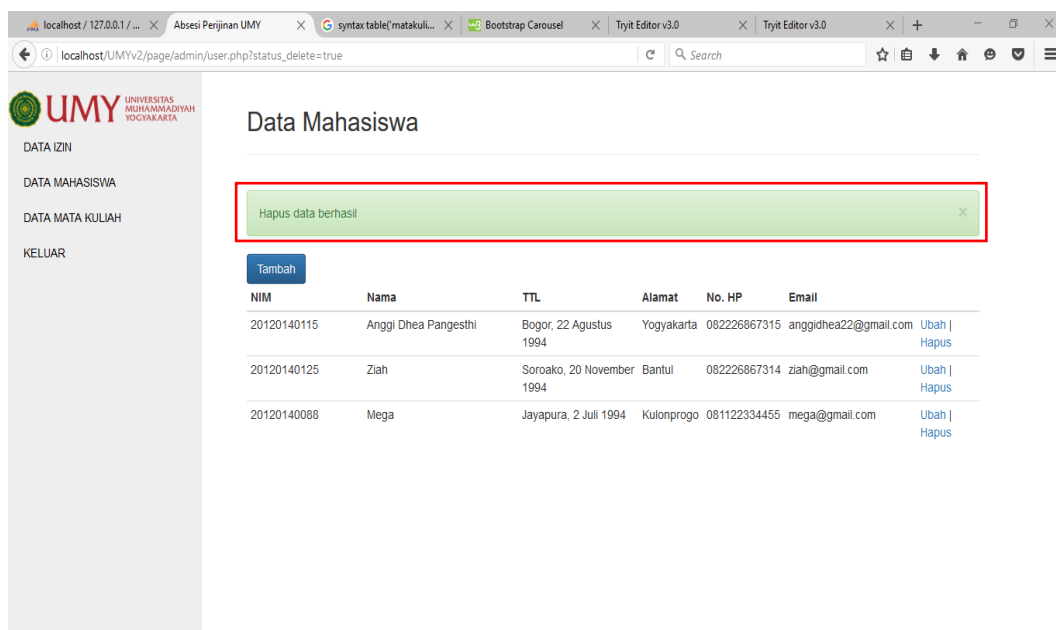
localhost / 127.0.0.1 / ... × Absesi Perijinan UMY × syntax table('matakuli... × Bootstrap Carousel × Tryit Editor v3.0 × Tryit Editor v3.0 × +

localhost/UMYv2/page/admin/user.php?status_delete=true

Search

UMY UNIVERSITAS MUHAMMADIYAH YOGYAKARTA

DATA IZIN

DATA MAHASISWA

DATA MATA KULIAH

KELUAR

Data Mahasiswa

Hapus data berhasil ×

Tambah

| NIM | Nama | TTL | Alamat | No. HP | Email | |
|---|---|---|---|---|---|---|
| 20120140115 | Anggi Dhea Pangesthi | Bogor, 22 Agustus 1994 | Yogyakarta | 082226867315 | anggidhea22@gmail.com | Ubah \| Hapus |
| 20120140125 | Ziah | Soroako, 20 November 1994 | Bantul | 082226867314 | ziah@gmail.com | Ubah \| Hapus |
| 20120140088 | Mega | Jayapura, 2 Juli 1994 | Kulonprogo | 081122334455 | mega@gmail.com | Ubah \| Hapus |